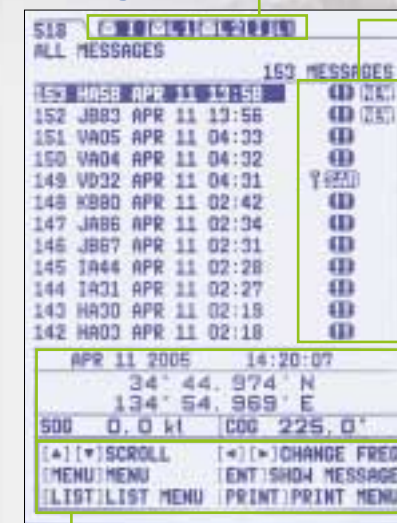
518
ALL MESSAGES
153 MESSAGES
153 MA58 APR 11 13:58 NEW
152 JB83 APR 11 13:56 NEW
151 VA05 APR 11 04:33
150 VA04 APR 11 04:32
149 VD32 APR 11 04:31
148 KB80 APR 11 02:42
147 JA86 APR 11 02:34
146 JB67 APR 11 02:31
145 IA44 APR 11 02:28
144 IA31 APR 11 02:27
143 HA30 APR 11 02:19
142 HA03 APR 11 02:18

APR 11 2005 14:20:07
34° 44. 974' N
134° 54. 969' E
SOG 0. 0 kt COG 225. 0°

[▲][▼]SCROLL [◄][►]CHANGE FREQ
[MENU]MENU [ENT]SHOW MESSAGE
[LIST]LIST MENU [PRINT]PRINT MENU